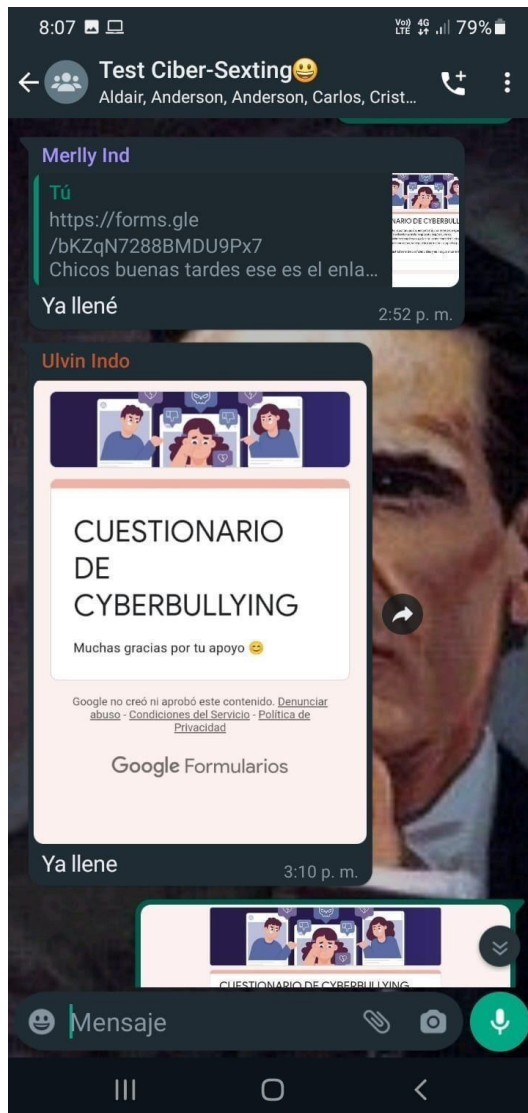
8:07

Vo) LTE 4G 79%

Test Ciber-Sexting😃
Aldair, Anderson, Anderson, Carlos, Crist...

Merlly Ind

Tú
https://forms.gle/bKZqN7288BMDU9Px7
Chicos buenas tardes ese es el enla...

Ya llené
2:52 p. m.

Ulvin Indo

CUESTIONARIO DE CYBERBULLYING

Muchas gracias por tu apoyo 😊

Google no creó ni aprobó este contenido. Denunciar abuso - Condiciones del Servicio - Política de Privacidad

Google Formularios

Ya llene
3:10 p. m.

CUESTIONARIO DE CYBERBULLYING

Mensaje